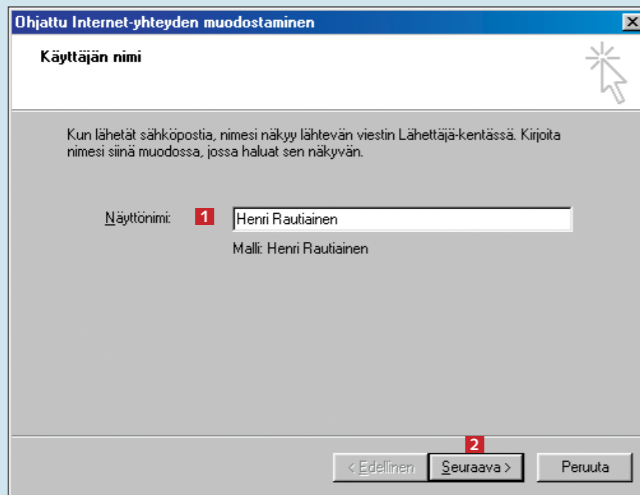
Ohjattu Internet-yhteyden muodostaminen

Käyttäjän nimi

Kun lähetät sähköpostia, nimesi näkyy lähtevän viestin Lähettäjä-kentässä. Kirjoita nimesi siinä muodossa, jossa haluat sen näkyvän.

Näyttönimi: 1 Henri Rautiainen

Malli: Henri Rautiainen

2

< Edellinen Seuraava > Peruuta